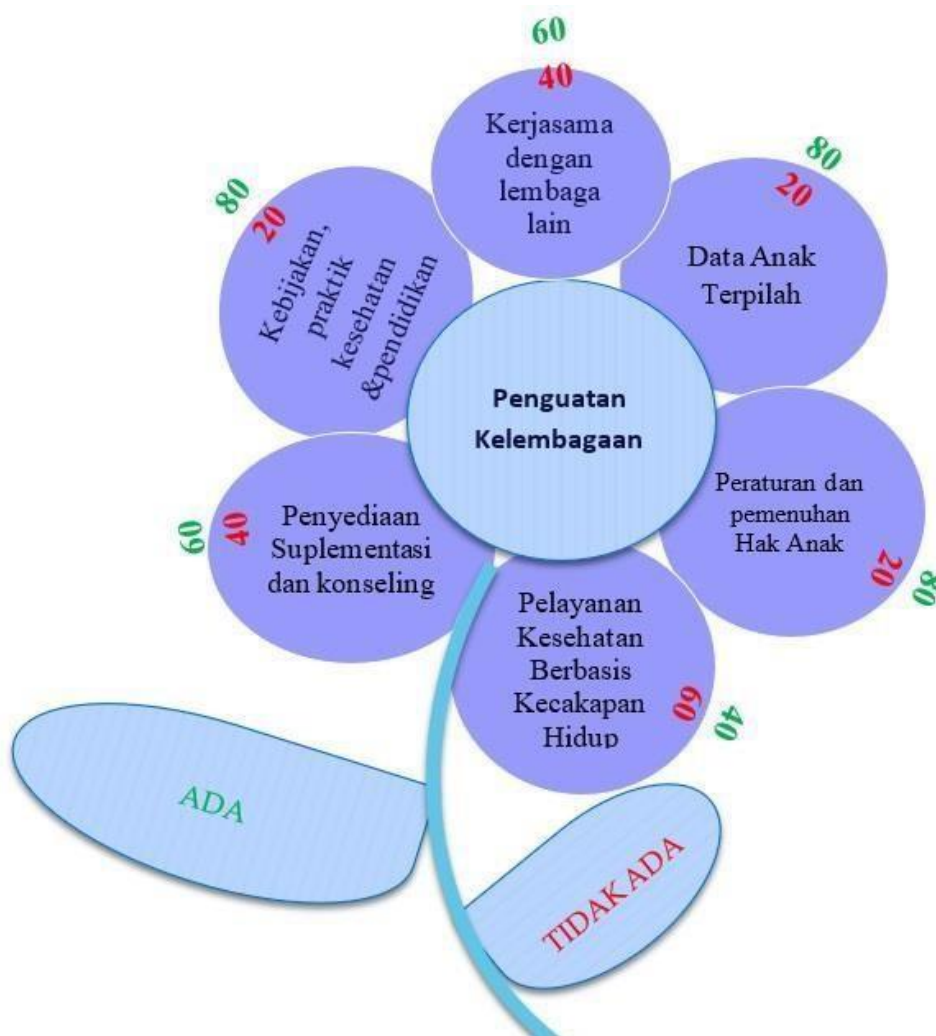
60
40
Kerjasama dengan lembaga lain

80
20
Data Anak Terpilah

80
20
Kebijakan, praktik kesehatan &pendidikan

Penguatan Kelembagaan

Peraturan dan pemenuhan Hak Anak
20
80

60
40
Penyediaan Suplementasi dan konseling

Pelayanan Kesehatan Berbasis Kecakapan Hidup
60
40

ADA

TIDAK ADA